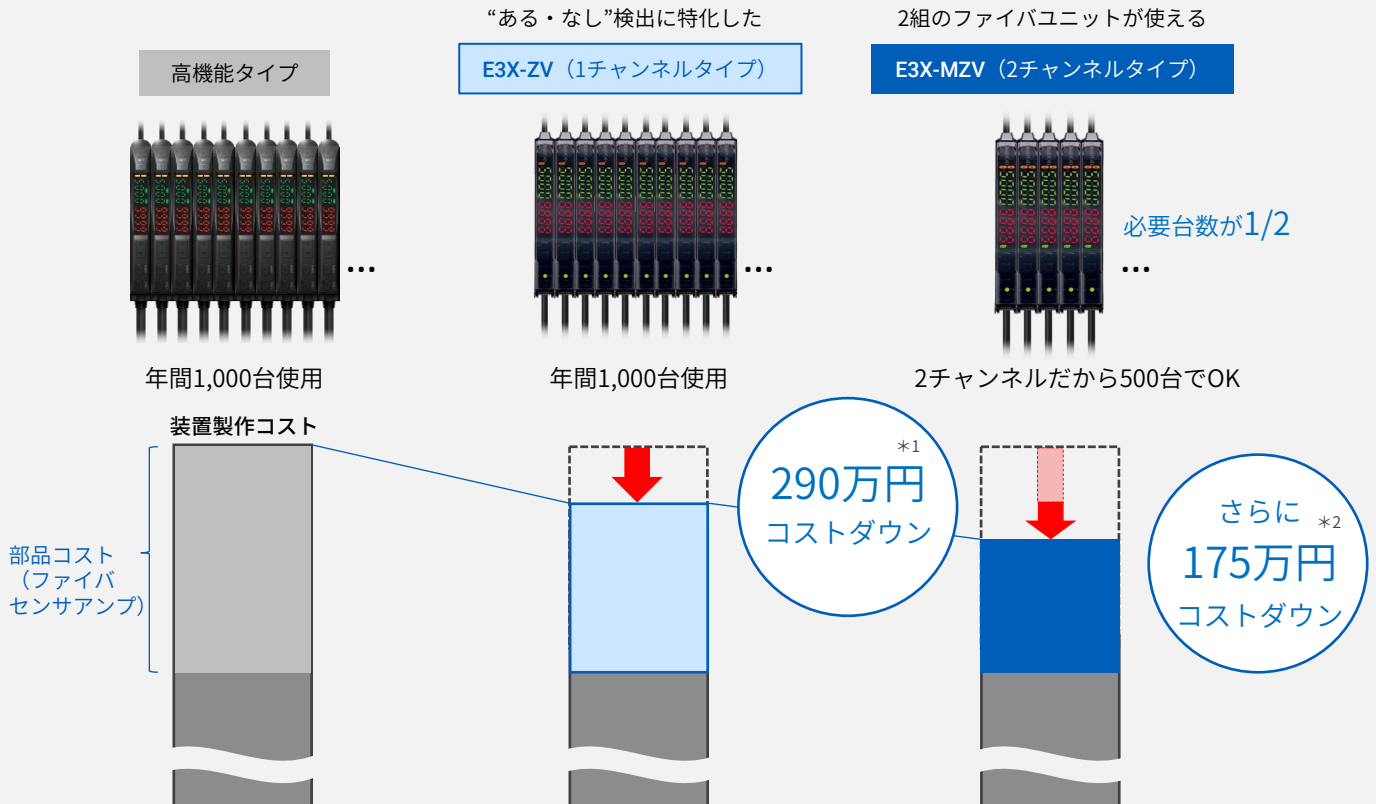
“ある・なし”検出に特化した

2組のファイバユニットが使える

高機能タイプ

E3X-ZV（1チャンネルタイプ）

E3X-MZV（2チャンネルタイプ）

…

…

必要台数が1/2

…

年間1,000台使用

年間1,000台使用

2チャンネルだから500台でOK

装置製作コスト

部品コスト（ファイバセンサアンプ）

＊1
290万円
コストダウン

さらに ＊2
175万円
コストダウン